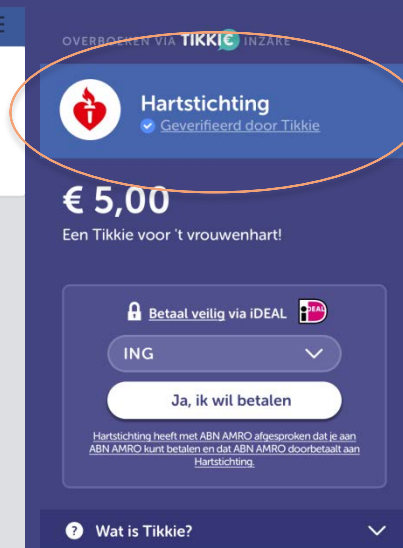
OVERBOEREN VIA TIKKIE INZAKE

Hartstichting
Geverifieerd door Tikkie

€ 5,00
Een Tikkie voor 't vrouwenhart!

Betaal veilig via iDEAL iDEAL

ING

Ja, ik wil betalen

Hartstichting heeft met ABN AMRO afgesproken dat je aan ABN AMRO kunt betalen en dat ABN AMRO doorbetaalt aan Hartstichting.

Wat is Tikkie?